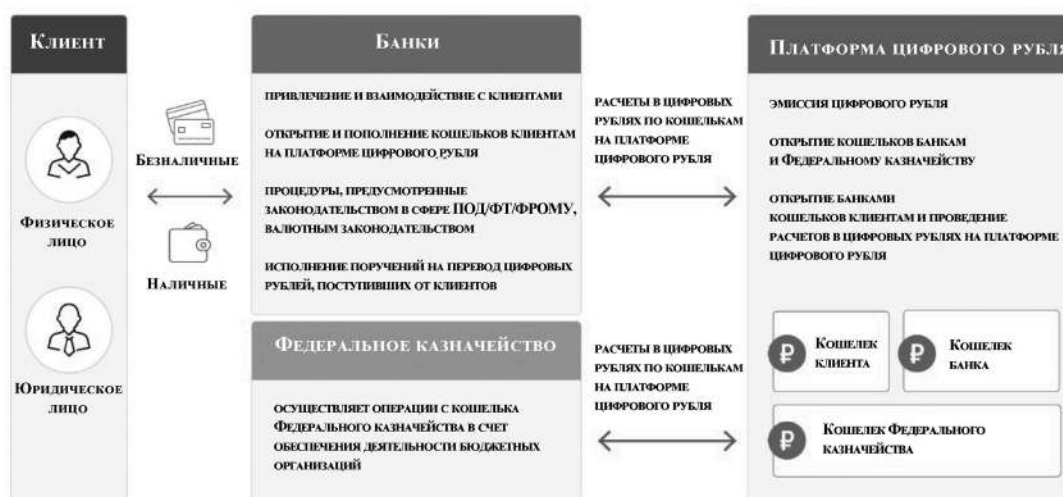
Клиент

Физическое лицо

Юридическое лицо

Безналичные

Наличные

Банки

привлечение и взаимодействие с клиентами

открытие и пополнение кошельков клиентам на платформе цифрового рубля

процедуры, предусмотренные законодательством в сфере ПОД/ФТ/ФРОМУ, валютным законодательством

исполнение поручений на перевод цифровых рублей, поступивших от клиентов

Федеральное казначейство

осуществляет операции с кошелька Федерального казначейства в счет обеспечения деятельности бюджетных организаций

расчеты в цифровых рублях по кошелькам на платформе цифрового рубля

расчеты в цифровых рублях по кошелькам на платформе цифрового рубля

Платформа цифрового рубля

эмиссия цифрового рубля

открытие кошельков банкам и Федеральному казначейству

открытие банками кошельков клиентам и проведение расчетов в цифровых рублях на платформе цифрового рубля

₽ Кошелек клиента

₽ Кошелек банка

₽ Кошелек Федерального казначейства